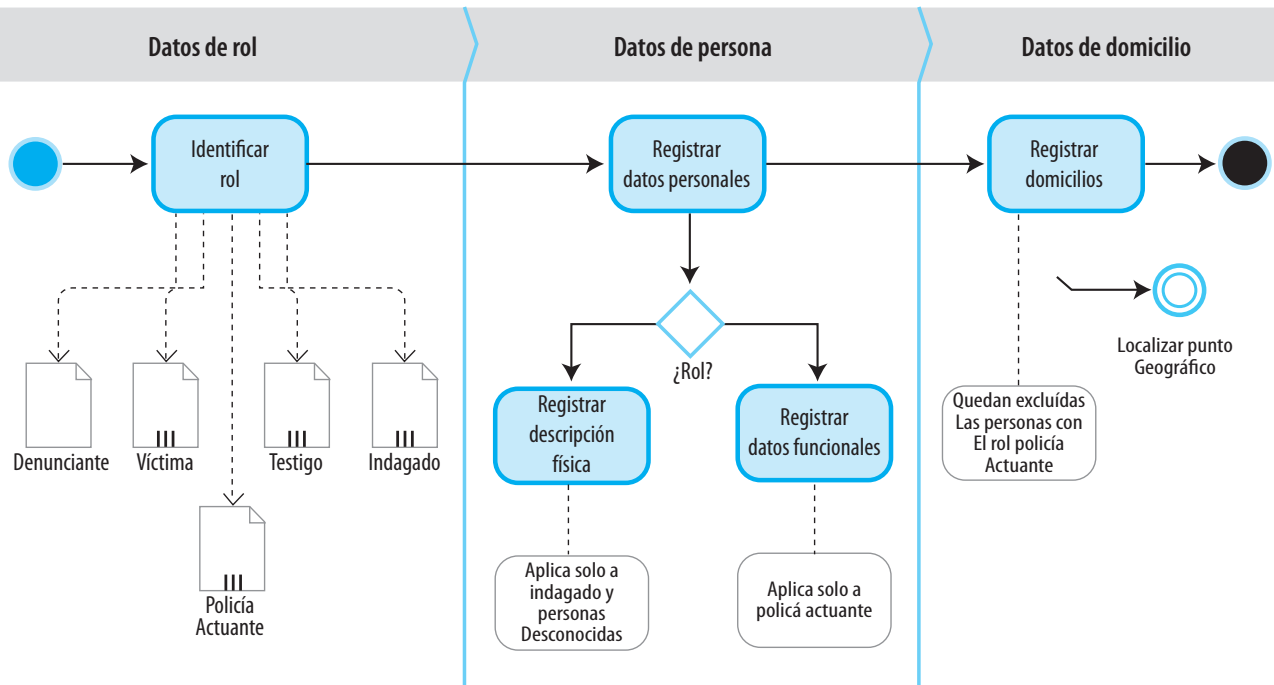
Datos de rol

Datos de persona

Datos de domicilio

Identificar rol

Denunciante

III
Víctima

III
Testigo

III
Indagado

III
Policía Actuante

Registrar datos personales

¿Rol?

Registrar descripción física

Registrar datos funcionales

Aplica solo a indagado y personas Desconocidas

Aplica solo a policá actuante

Registrar domicilios

Quedan excluídas Las personas con El rol policía Actuante

Localizar punto Geográfico